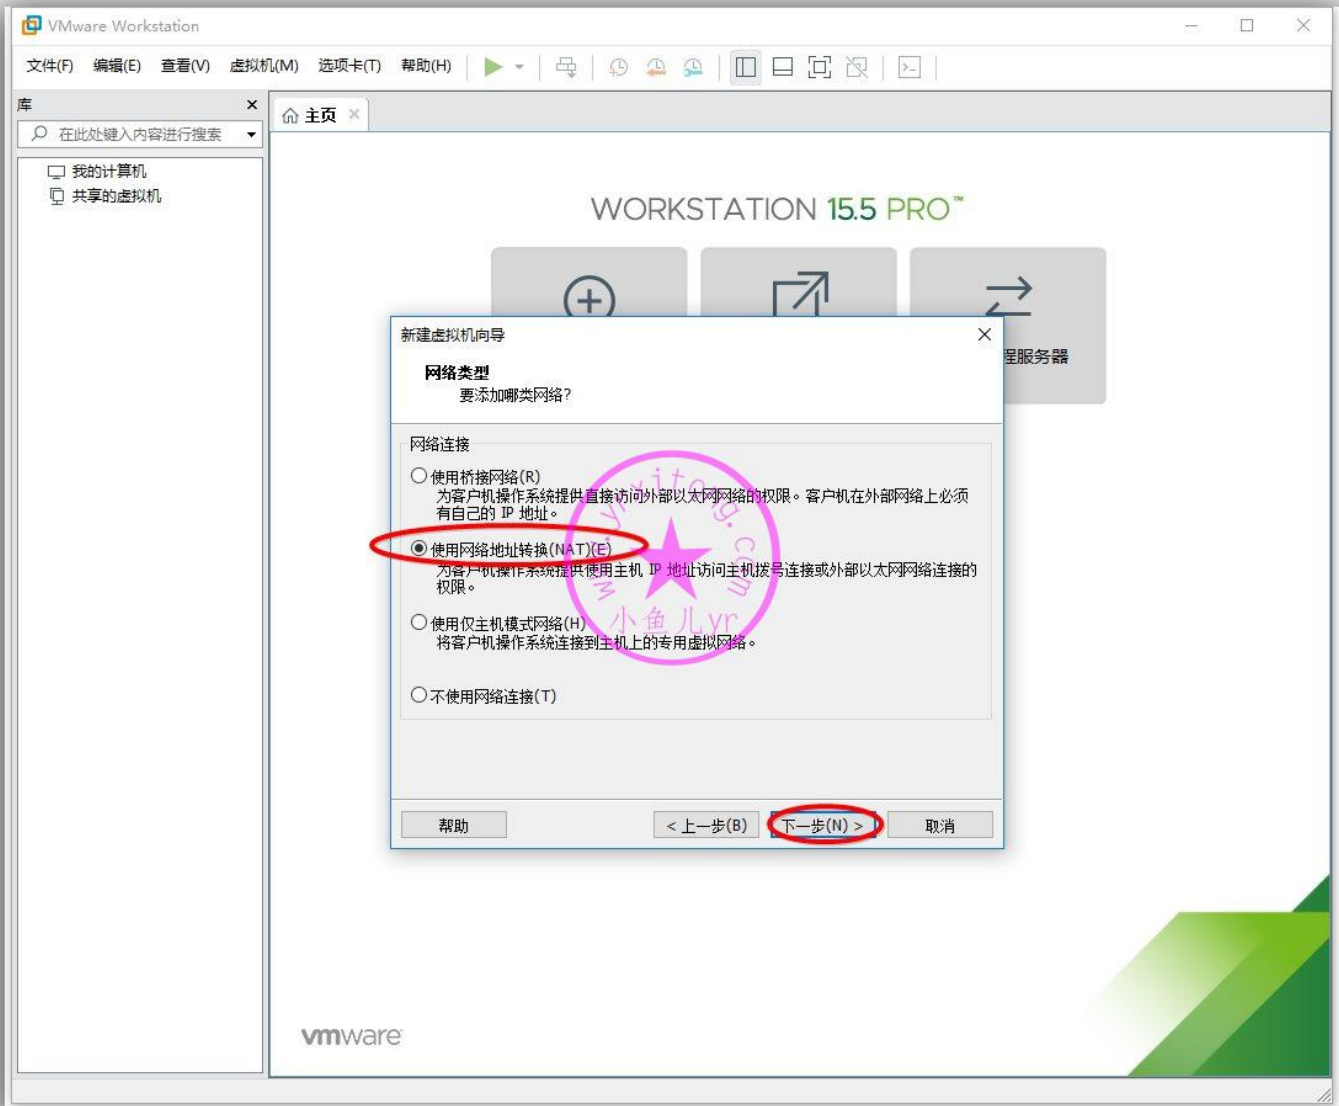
VMware Workstation

文件(F) 编辑(E) 查看(V) 虚拟机(M) 选项卡(T) 帮助(H)

库
在此处键入内容进行搜索
我的计算机
共享的虚拟机

主页

WORKSTATION 15.5 PRO™

程服务器

新建虚拟机向导

网络类型
要添加哪类网络?

网络连接

使用桥接网络(R)
为客户机操作系统提供直接访问外部以太网网络的权限。客户机在外部网络上必须有自己的 IP 地址。

使用网络地址转换(NAT)(E)
为客户机操作系统提供使用主机 IP 地址访问主机拨号连接或外部以太网网络连接的权限。

使用仅主机模式网络(H)
将客户机操作系统连接到主机上的专用虚拟网络。

不使用网络连接(T)

帮助 < 上一步(B) 下一步(N) > 取消

www.yuxitong.com 小鱼儿yr

vmware